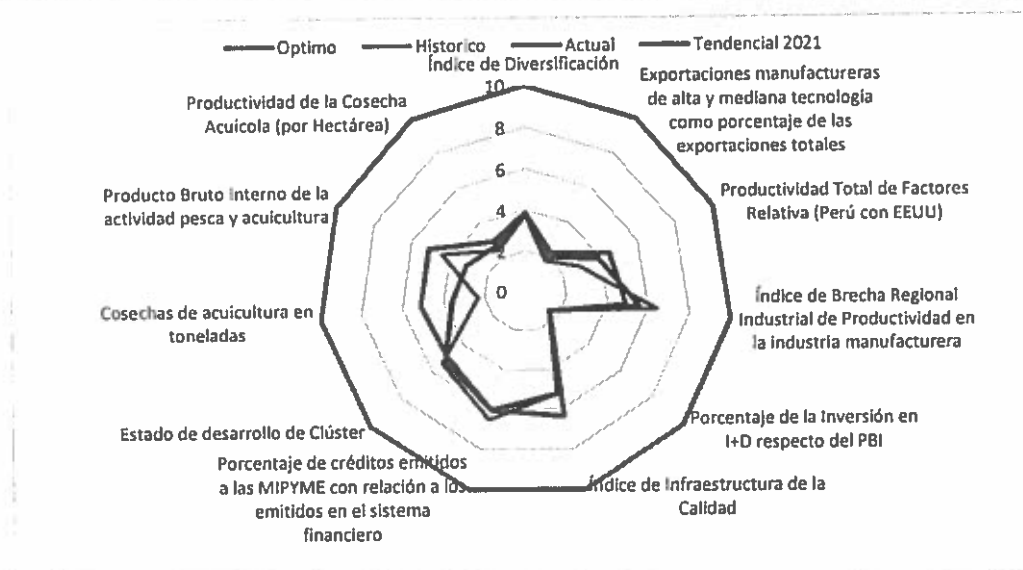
Optimo
Historico
Actual
Tendencial 2021

Índice de Diversificación
Exportaciones manufactureras de alta y mediana tecnología como porcentaje de las exportaciones totales
Productividad Total de Factores Relativa (Perú con EEUU)
Índice de Brecha Regional Industrial de Productividad en la industria manufacturera
Porcentaje de la Inversión en I+D respecto del PBI
Índice de Infraestructura de la Calidad
Porcentaje de créditos emitidos a las MIPYME con relación a los emitidos en el sistema financiero
Estado de desarrollo de Clúster
Cosechas de acuicultura en toneladas
Producto Bruto Interno de la actividad pesca y acuicultura
Productividad de la Cosecha Acuicola (por Hectárea)

10
8
6
4
2
0